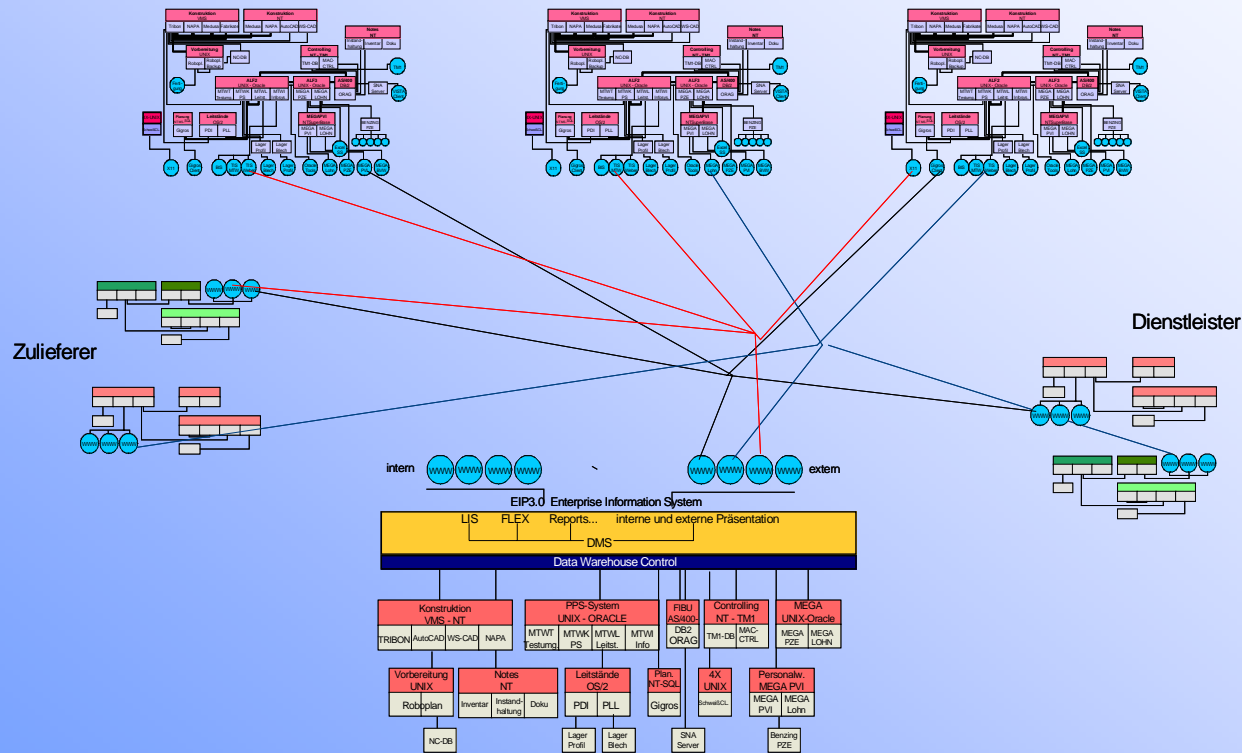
Zulieferer

Dienstleister

intern

extern

EIP3.0 Enterprise Information System

LIS FLEX Reports... interne und externe Präsentation

DMS

Data Warehouse Control

Konstruktion
VMS - NT

TRIBON AutoCAD WS-CAD NAPA

PPS-System
UNIX - ORACLE

MTWT Testung. MTWK PS MTWL Leitst. MTWI Info

FIBU
AS/400-
DB2
ORAG

Controlling
NT - TM1

TM1-DB MAC-CTRL

MEGA
UNIX-Oracle

MEGA PZE MEGA LOHN

Vorbereitung
UNIX

Roboplan

NC-DB

Notes
NT

Inventar Instand-haltung Doku

Leitstände
OS/2

PDI PLL

Lager Profil Lager Blech

Plan.
NT-SQL

Gigros

SNA Server

4X
UNIX

SchweiSCL

Personalw.
MEGA PVI

MEGA PVI MEGA Lohn

Benzing PZE